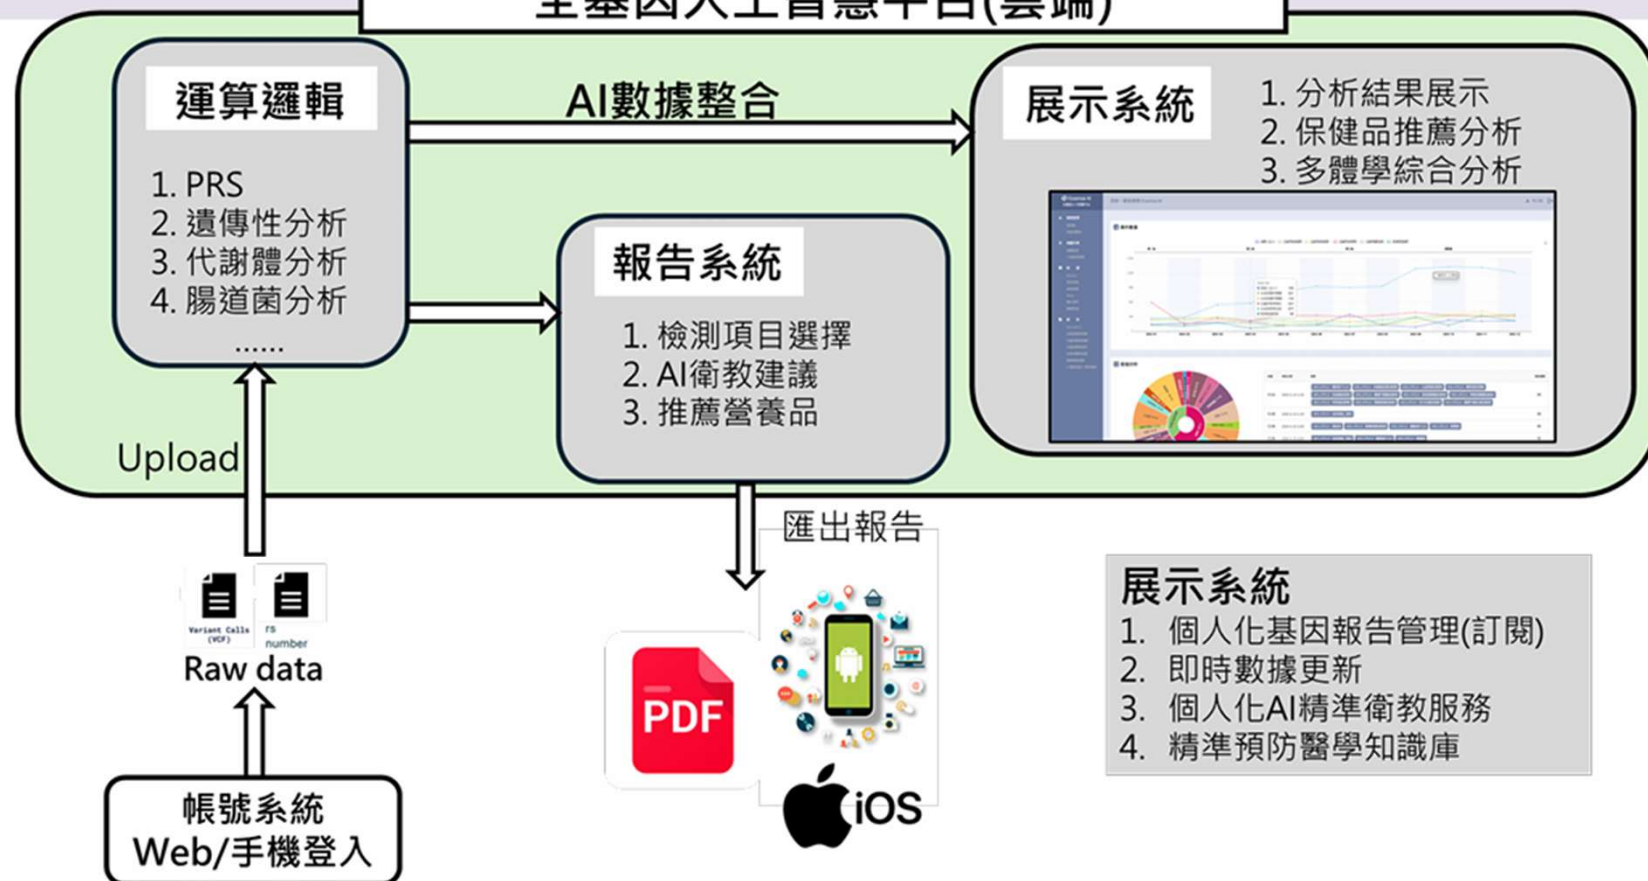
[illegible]

運算邏輯

1. PRS
2. 遺傳性分析
3. 代謝體分析
4. 腸道菌分析
......

AI數據整合

展示系統

1. 分析結果展示
2. 保健品推薦分析
3. 多體學綜合分析

報告系統

1. 檢測項目選擇
2. AI衛教建議
3. 推薦營養品

Upload

匯出報告

Variant Calls (VCF)

rs number

Raw data

PDF

iOS

展示系統
1. 個人化基因報告管理(訂閱)
2. 即時數據更新
3. 個人化AI精準衛教服務
4. 精準預防醫學知識庫

帳號系統
Web/手機登入